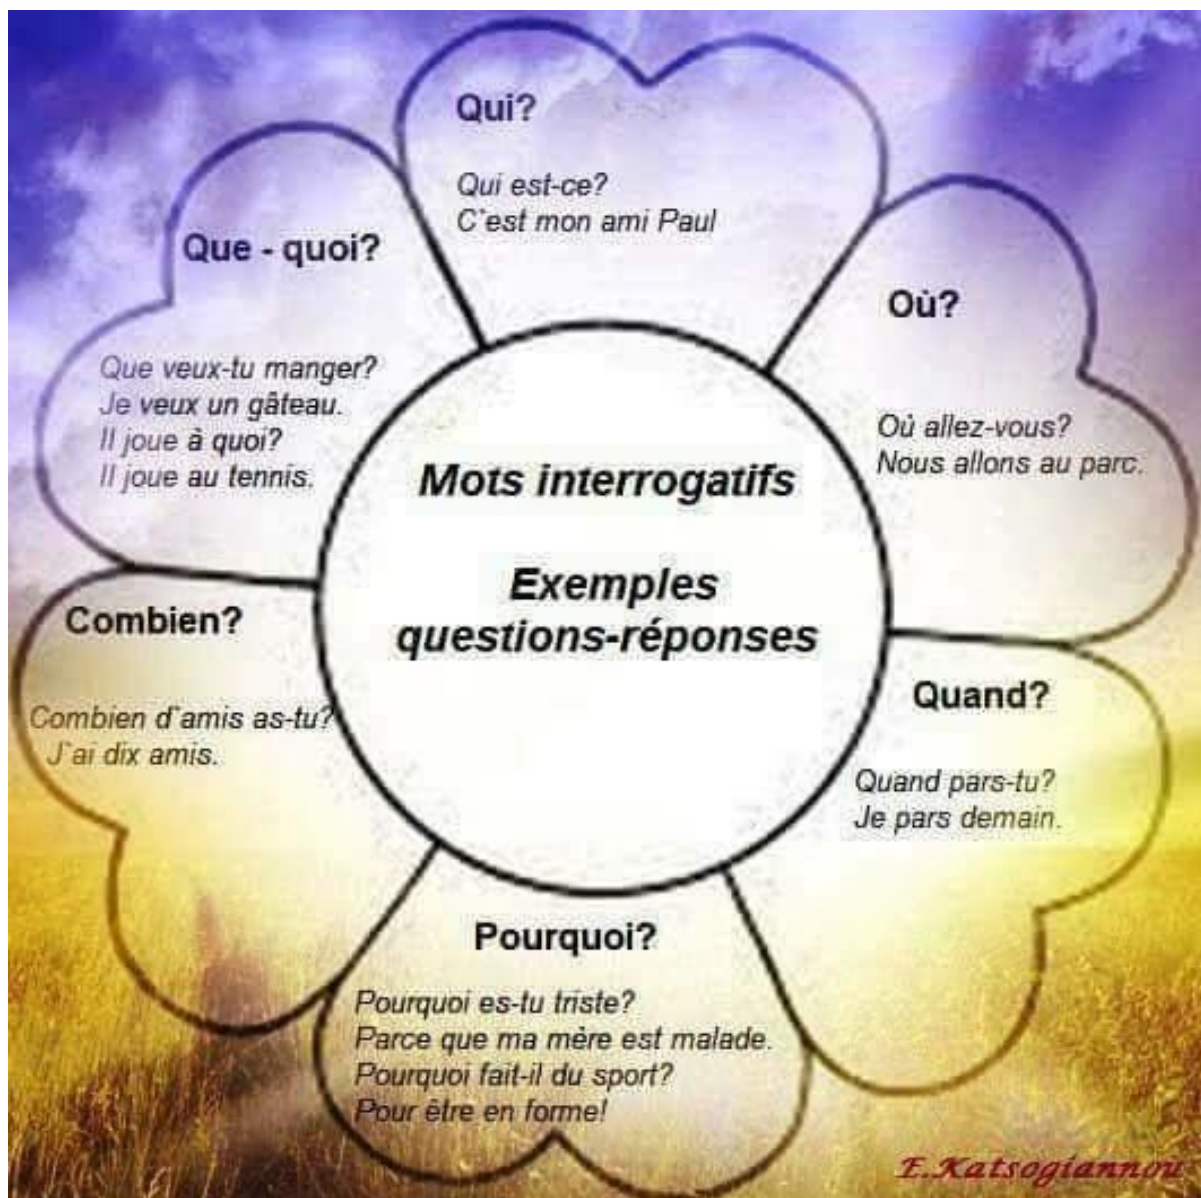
Mots interrogatifs

Exemples questions-réponses

Qui?

Qui est-ce?
C'est mon ami Paul

Où?

Où allez-vous?
Nous allons au parc.

Quand?

Quand pars-tu?
Je pars demain.

Pourquoi?

Pourquoi es-tu triste?
Parce que ma mère est malade.
Pourquoi fait-il du sport?
Pour être en forme!

Combien?

Combien d'amis as-tu?
J'ai dix amis.

Que - quoi?

Que veux-tu manger?
Je veux un gâteau.
Il joue à quoi?
Il joue au tennis.

E.Katsogiannou